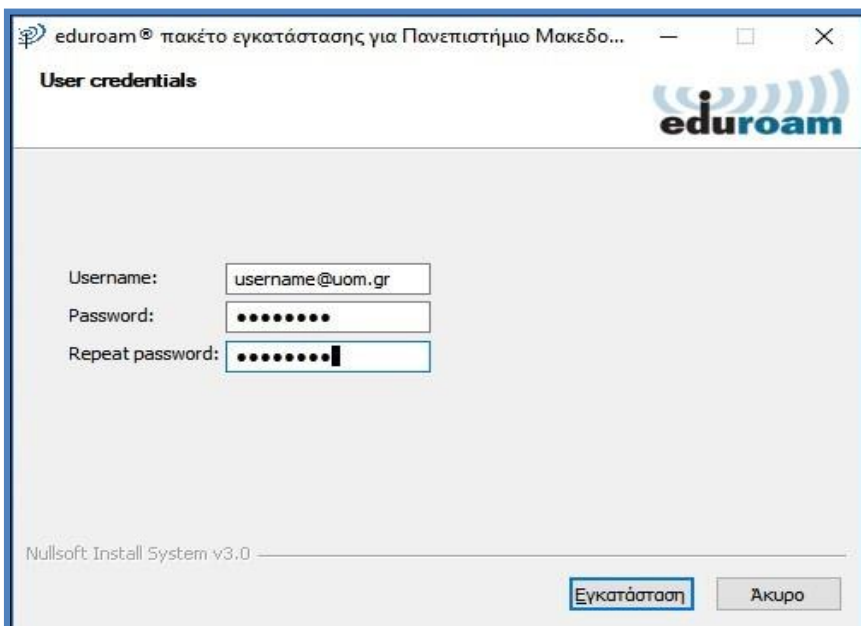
eduroam® πακέτο εγκατάστασης για Πανεπιστήμιο Μακεδο...

User credentials

eduroam

Username: username@uom.gr

Password: ••••••••

Repeat password: ••••••••

Nullsoft Install System v3.0

Εγκατάσταση Άκυρο